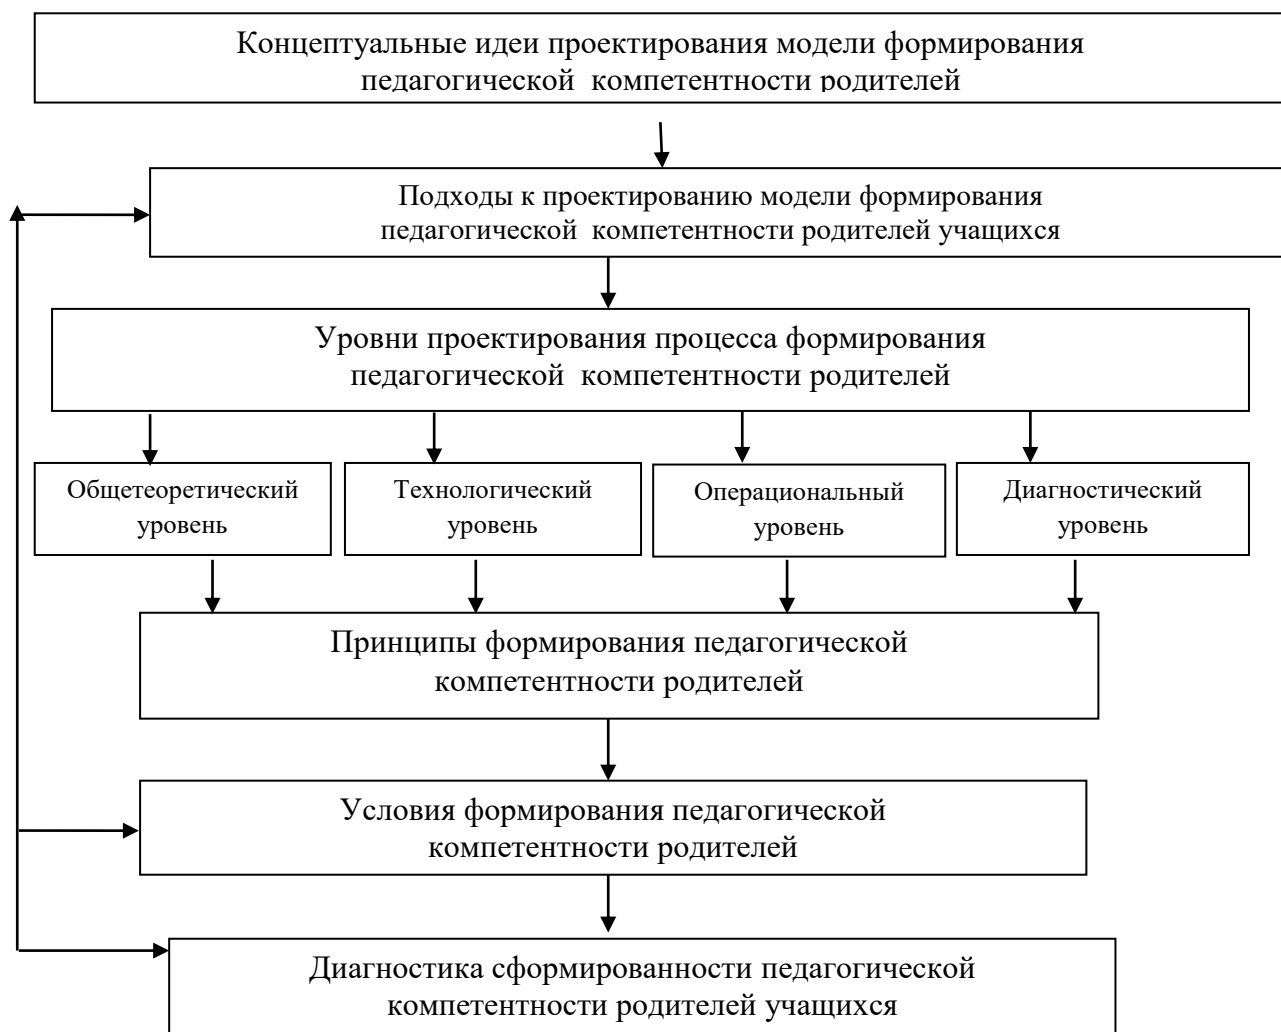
Концептуальные идеи проектирования модели формирования педагогической компетентности родителей

Подходы к проектированию модели формирования педагогической компетентности родителей учащихся

Уровни проектирования процесса формирования педагогической компетентности родителей

Общетеоретический уровень

Технологический уровень

Операциональный уровень

Диагностический уровень

Принципы формирования педагогической компетентности родителей

Условия формирования педагогической компетентности родителей

Диагностика сформированности педагогической компетентности родителей учащихся